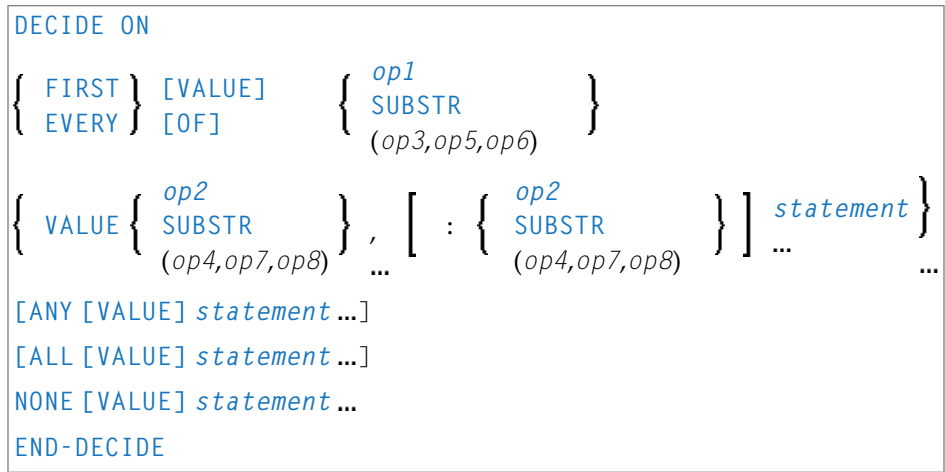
DECIDE ON

{ FIRST EVERY } [VALUE] [OF] { op1 SUBSTR (op3,op5,op6) }

{ VALUE { op2 SUBSTR (op4,op7,op8) } , ... [ : { op2 SUBSTR (op4,op7,op8) } ] statement ... } ...

[ANY [VALUE] statement ...]

[ALL [VALUE] statement ...]

NONE [VALUE] statement ...

END-DECIDE